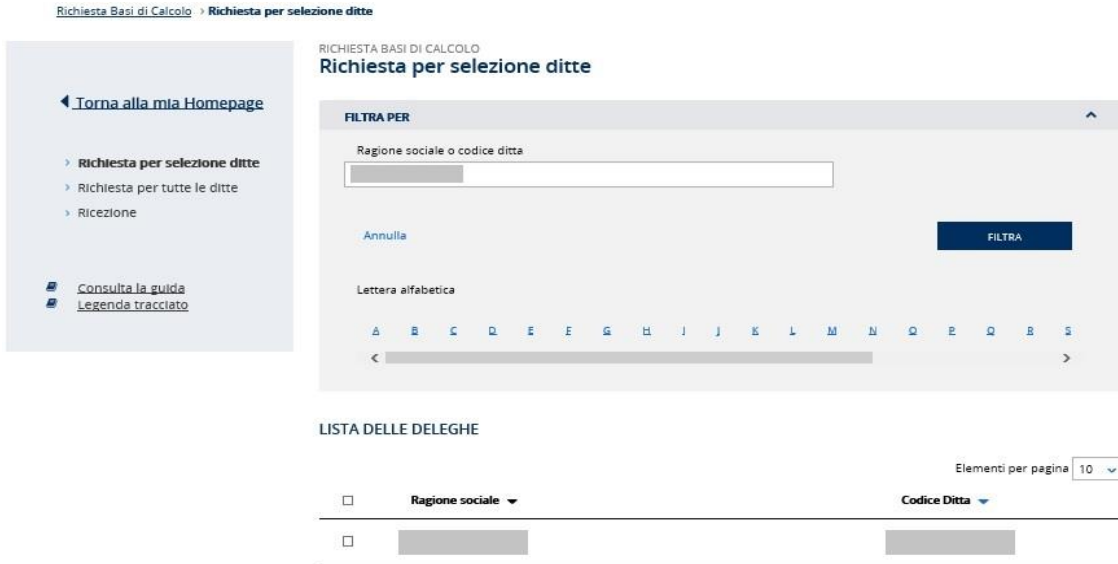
Richiesta Basi di Calcolo › Richiesta per selezione ditte

Torna alla mia Homepage

› Richiesta per selezione ditte
› Richiesta per tutte le ditte
› Ricezione

Consulta la guida
Legenda tracciato

RICHIESTA BASI DI CALCOLO
Richiesta per selezione ditte

FILTRA PER

Ragione sociale o codice ditta

Annulla

FILTRA

Lettera alfabetica

A B C D E F G H I J K L M N O P Q R S

LISTA DELLE DELEGHE

Elementi per pagina 10

| ☐ | Ragione sociale | Codice Ditta |
|---|---|---|
| ☐ | | |